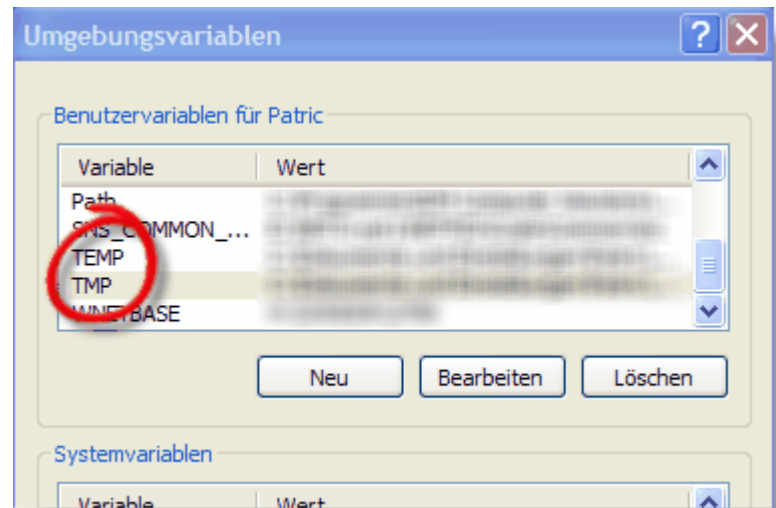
Umgebungsvariablen

Benutzervariablen für Patric

| Variable | Wert |
|---|---|
| Path | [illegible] |
| SNS_COMMON_... | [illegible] |
| TEMP | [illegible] |
| TMP | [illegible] |
| WINETBASE | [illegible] |

Neu Bearbeiten Löschen

Systemvariablen

| Variable | Wert |
|---|---|